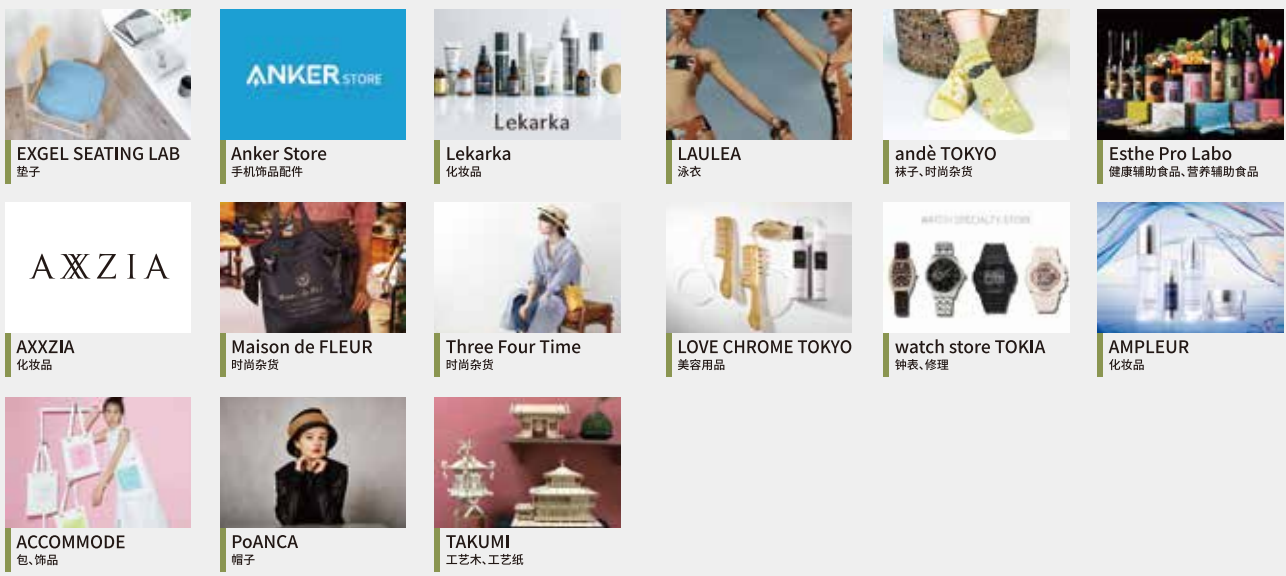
EXGEL SEATING LAB
垫子

ANKER STORE

Anker Store
手机饰品配件

Lekarka

Lekarka
化妆品

LAULEA
泳衣

andè TOKYO
袜子、时尚杂货

Esthe Pro Labo
健康辅助食品、营养辅助食品

AXXZIA

AXXZIA
化妆品

Maison de FLEUR
时尚杂货

Three Four Time
时尚杂货

LOVE CHROME TOKYO
美容用品

WATCH SPECIALTY STORE

watch store TOKIA
钟表、修理

AMPLEUR
化妆品

ACCOMMODE
包、饰品

PoANCA
帽子

TAKUMI
工艺木、工艺纸